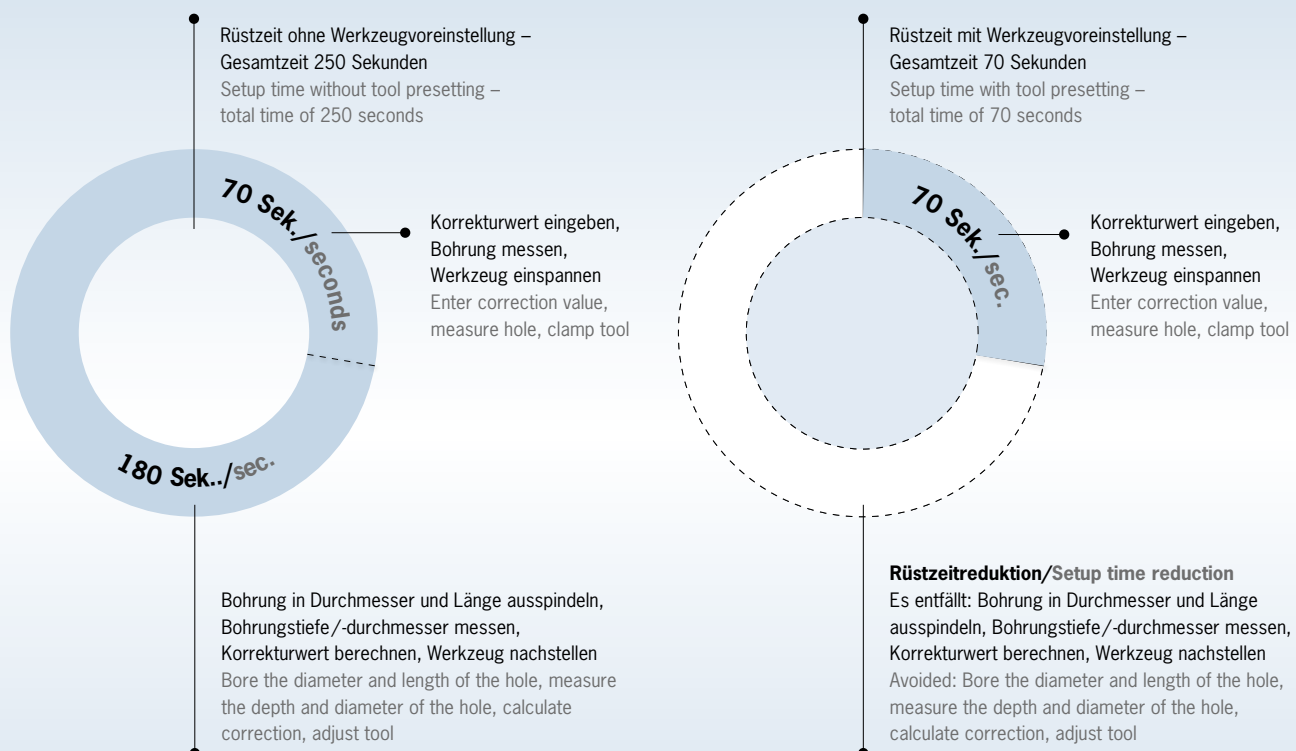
Rüstzeit ohne Werkzeugvoreinstellung – Gesamtzeit 250 Sekunden
Setup time without tool presetting – total time of 250 seconds

70 Sek./seconds

Korrekturwert eingeben, Bohrung messen, Werkzeug einspannen
Enter correction value, measure hole, clamp tool

180 Sek../sec.

Bohrung in Durchmesser und Länge ausspindeln, Bohrungstiefe/-durchmesser messen, Korrekturwert berechnen, Werkzeug nachstellen
Bore the diameter and length of the hole, measure the depth and diameter of the hole, calculate correction, adjust tool

Rüstzeit mit Werkzeugvoreinstellung – Gesamtzeit 70 Sekunden
Setup time with tool presetting – total time of 70 seconds

70 Sek./sec.

Korrekturwert eingeben, Bohrung messen, Werkzeug einspannen
Enter correction value, measure hole, clamp tool

Rüstzeitreduktion/Setup time reduction
Es entfällt: Bohrung in Durchmesser und Länge ausspindeln, Bohrungstiefe/-durchmesser messen, Korrekturwert berechnen, Werkzeug nachstellen
Avoided: Bore the diameter and length of the hole, measure the depth and diameter of the hole, calculate correction, adjust tool